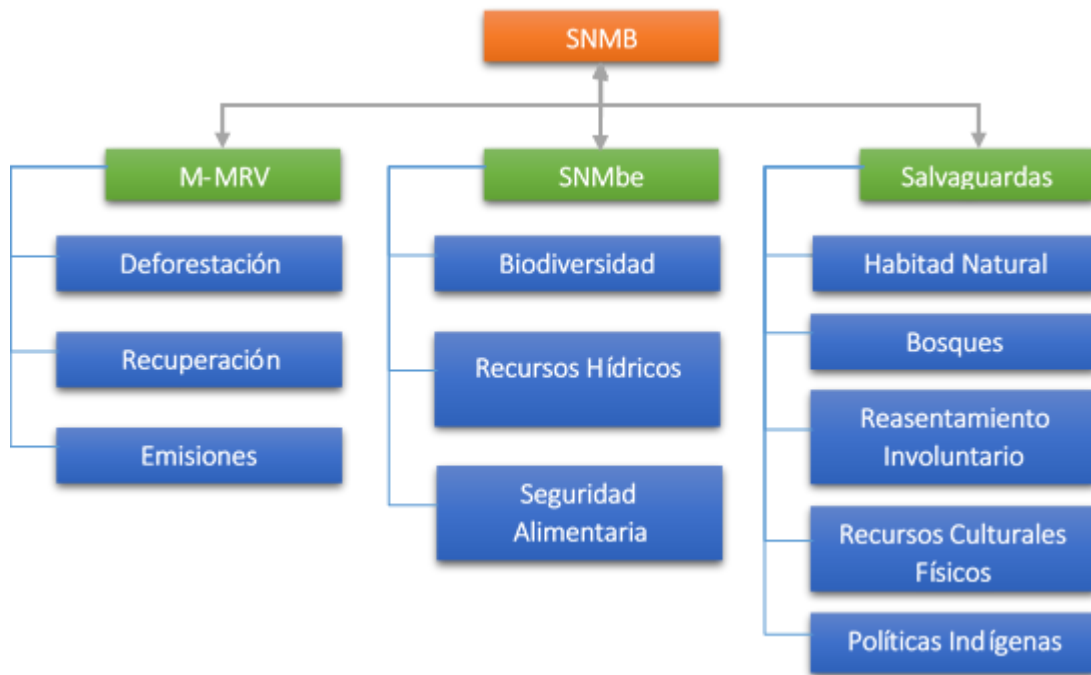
SNMB

M-MRV

Deforestación

Recuperación

Emisiones

SNMbe

Biodiversidad

Recursos Hídricos

Seguridad Alimentaria

Salvaguardas

Habitat Natural

Bosques

Reasentamiento Involuntario

Recursos Culturales Físicos

Políticas Indígenas